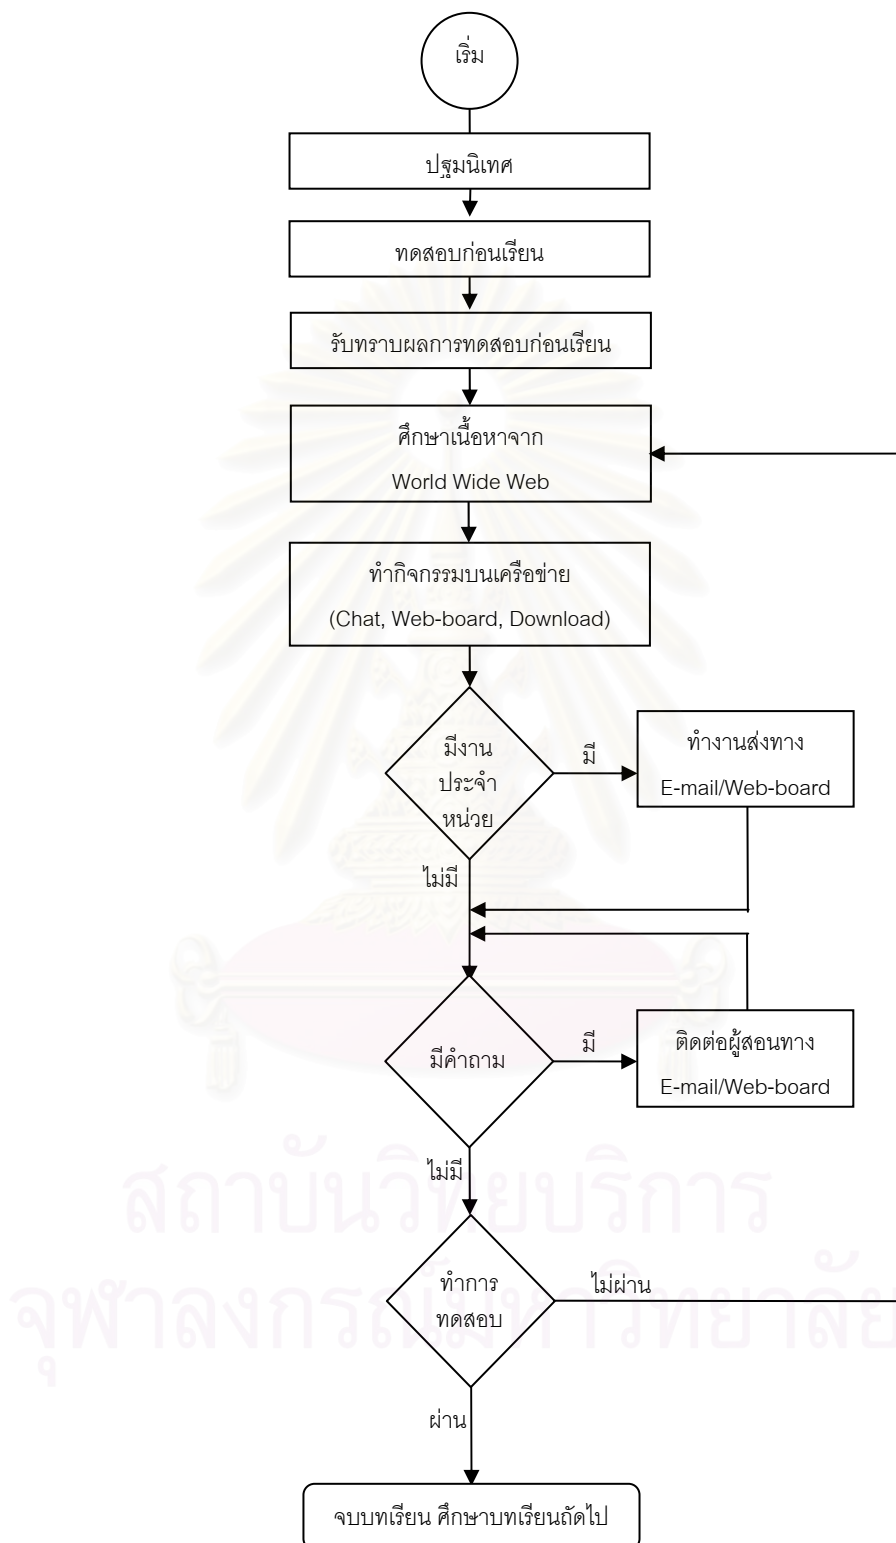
เริ่ม

ปฐมนิเทศ

ทดสอบก่อนเรียน

รับทราบผลการทดสอบก่อนเรียน

ศึกษาเนื้อหาจาก World Wide Web

ทำกิจกรรมบนเครือข่าย (Chat, Web-board, Download)

มีงานประจำหน่วย

มี

ทำงานส่งทาง E-mail/Web-board

ไม่มี

มีคำถาม

มี

ติดต่อผู้สอนทาง E-mail/Web-board

ไม่มี

ทำการทดสอบ

ไม่ผ่าน

ผ่าน

จบบทเรียน ศึกษาบทเรียนถัดไป

สถาบันวิทยบริการ
จุฬาลงกรณ์มหาวิทยาลัย